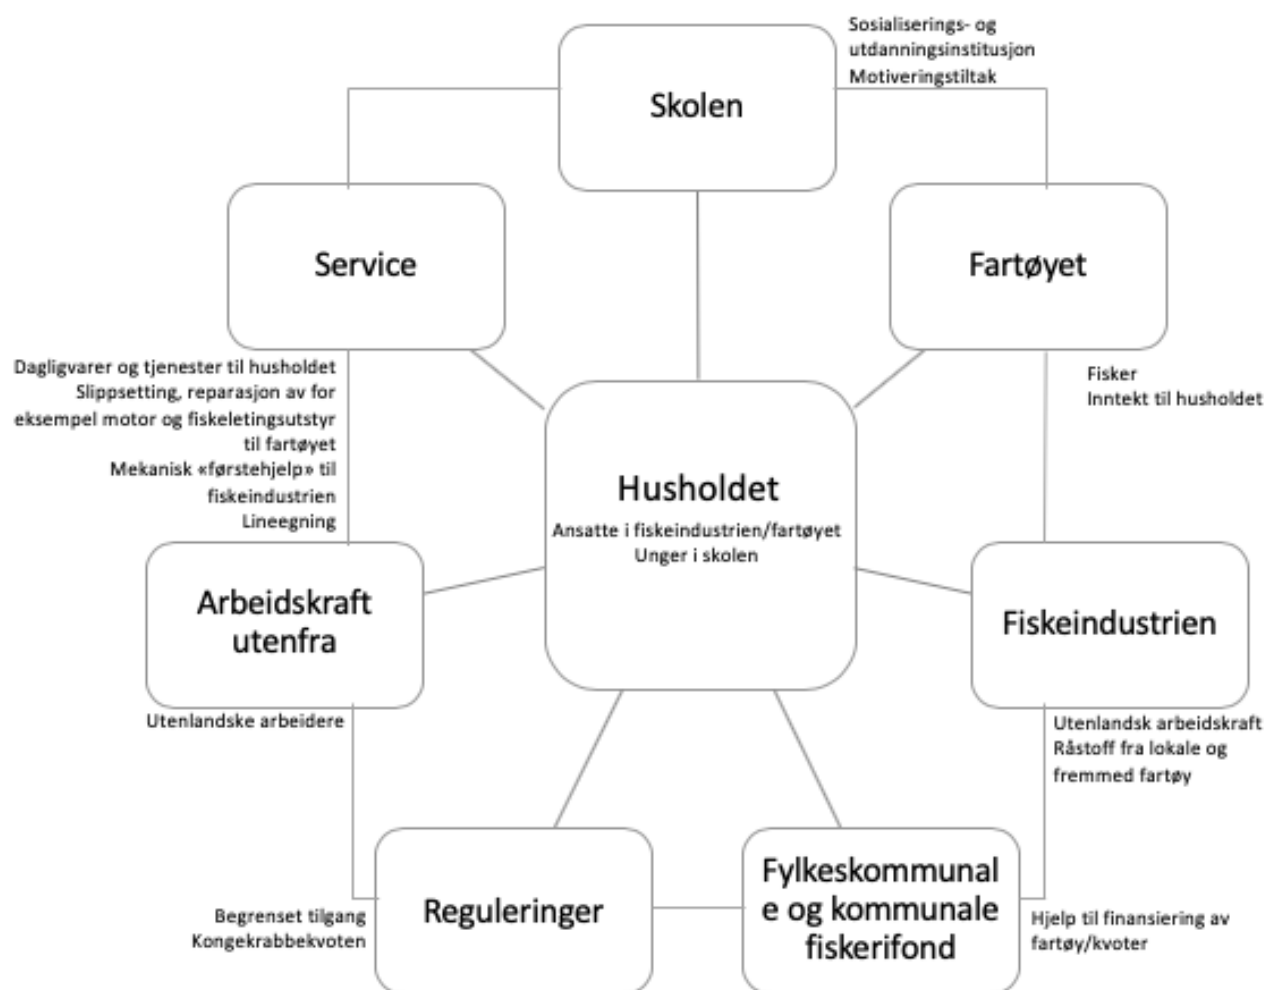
Sosialiserings- og utdanningsinstitusjon
Motiveringstiltak

Skolen

Service

Fartøyet

Dagligvarer og tjenester til husholdet
Slippsetting, reparasjon av for eksempel motor og fiskeletingsutstyr til fartøyet
Mekanisk «førstehjelp» til fiskeindustrien
Lineegning

Fisker
Inntekt til husholdet

Husholdet
Ansatte i fiskeindustrien/fartøyet
Unger i skolen

Arbeidskraft utenfra

Fiskeindustrien

Utenlandske arbeidere

Utenlandsk arbeidskraft
Råstoff fra lokale og fremmed fartøy

Reguleringer

Fylkeskommunal e og kommunale fiskerifond

Begrenset tilgang
Kongekrabbekvoten

Hjelp til finansiering av fartøy/kvoter